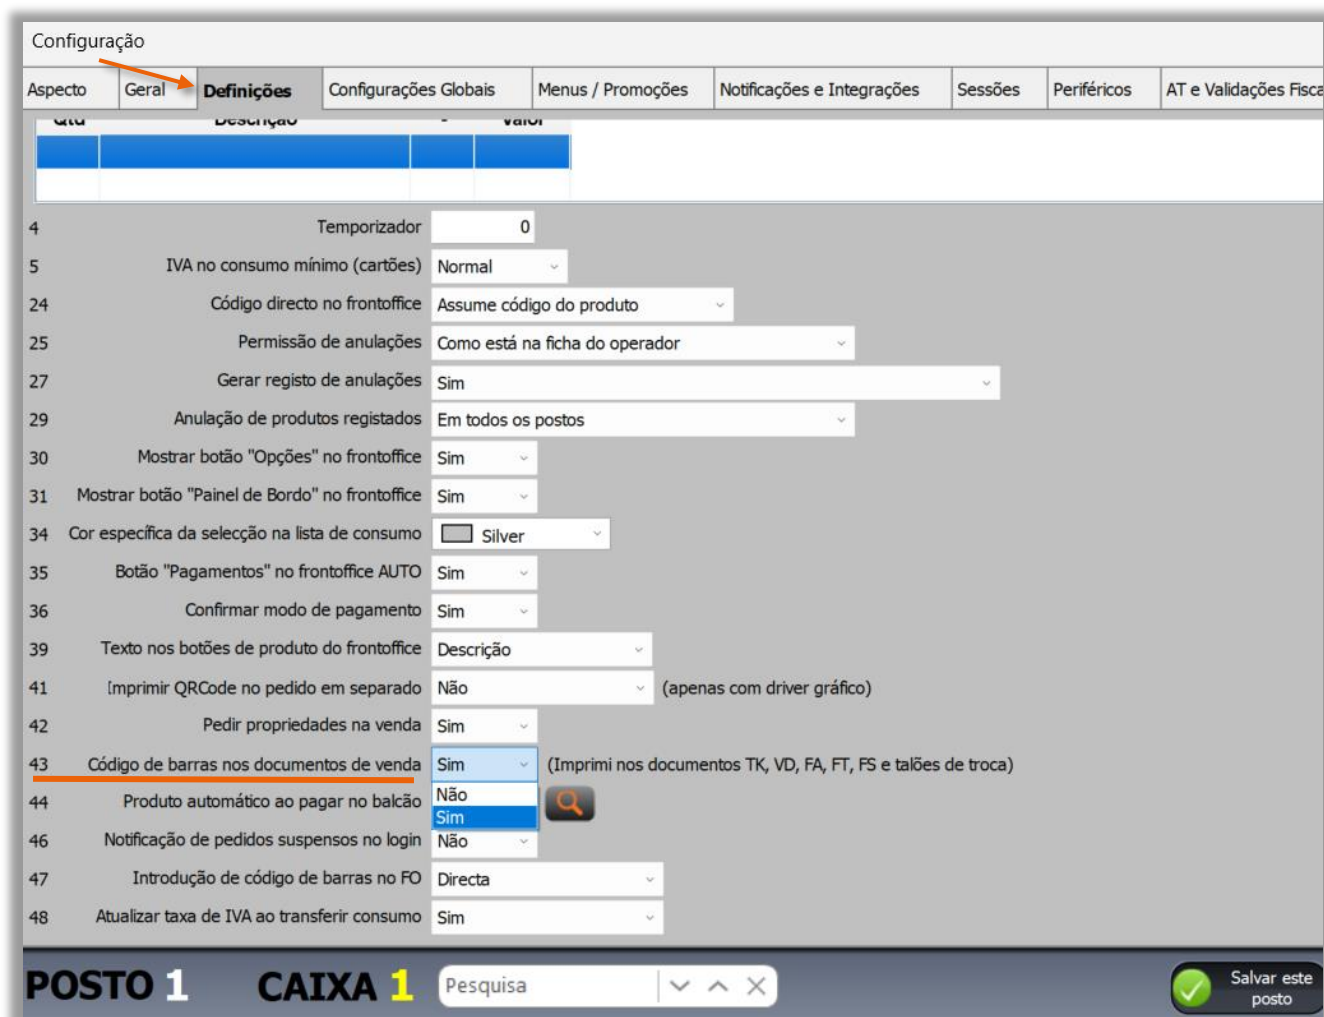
Configuração

Aspecto | Geral | Definições | Configurações Globais | Menus / Promoções | Notificações e Integrações | Sessões | Periféricos | AT e Validações Fisca

| Qtd | Descrição | - | Valor |
|---|---|---|---|
| | | | |
| | | | |

4 Temporizador 0
5 IVA no consumo mínimo (cartões) Normal
24 Código directo no frontoffice Assume código do produto
25 Permissão de anulações Como está na ficha do operador
27 Gerar registo de anulações Sim
29 Anulação de produtos registados Em todos os postos
30 Mostrar botão "Opções" no frontoffice Sim
31 Mostrar botão "Painel de Bordo" no frontoffice Sim
34 Cor específica da selecção na lista de consumo Silver
35 Botão "Pagamentos" no frontoffice AUTO Sim
36 Confirmar modo de pagamento Sim
39 Texto nos botões de produto do frontoffice Descrição
41 Imprimir QRCode no pedido em separado Não (apenas com driver gráfico)
42 Pedir propriedades na venda Sim
43 Código de barras nos documentos de venda Sim (Imprimi nos documentos TK, VD, FA, FT, FS e talões de troca)
Não
Sim
44 Produto automático ao pagar no balcão
46 Notificação de pedidos suspensos no login Não
47 Introdução de código de barras no FO Directa
48 Atualizar taxa de IVA ao transferir consumo Sim

POSTO 1 CAIXA 1 Pesquisa Salvar este posto